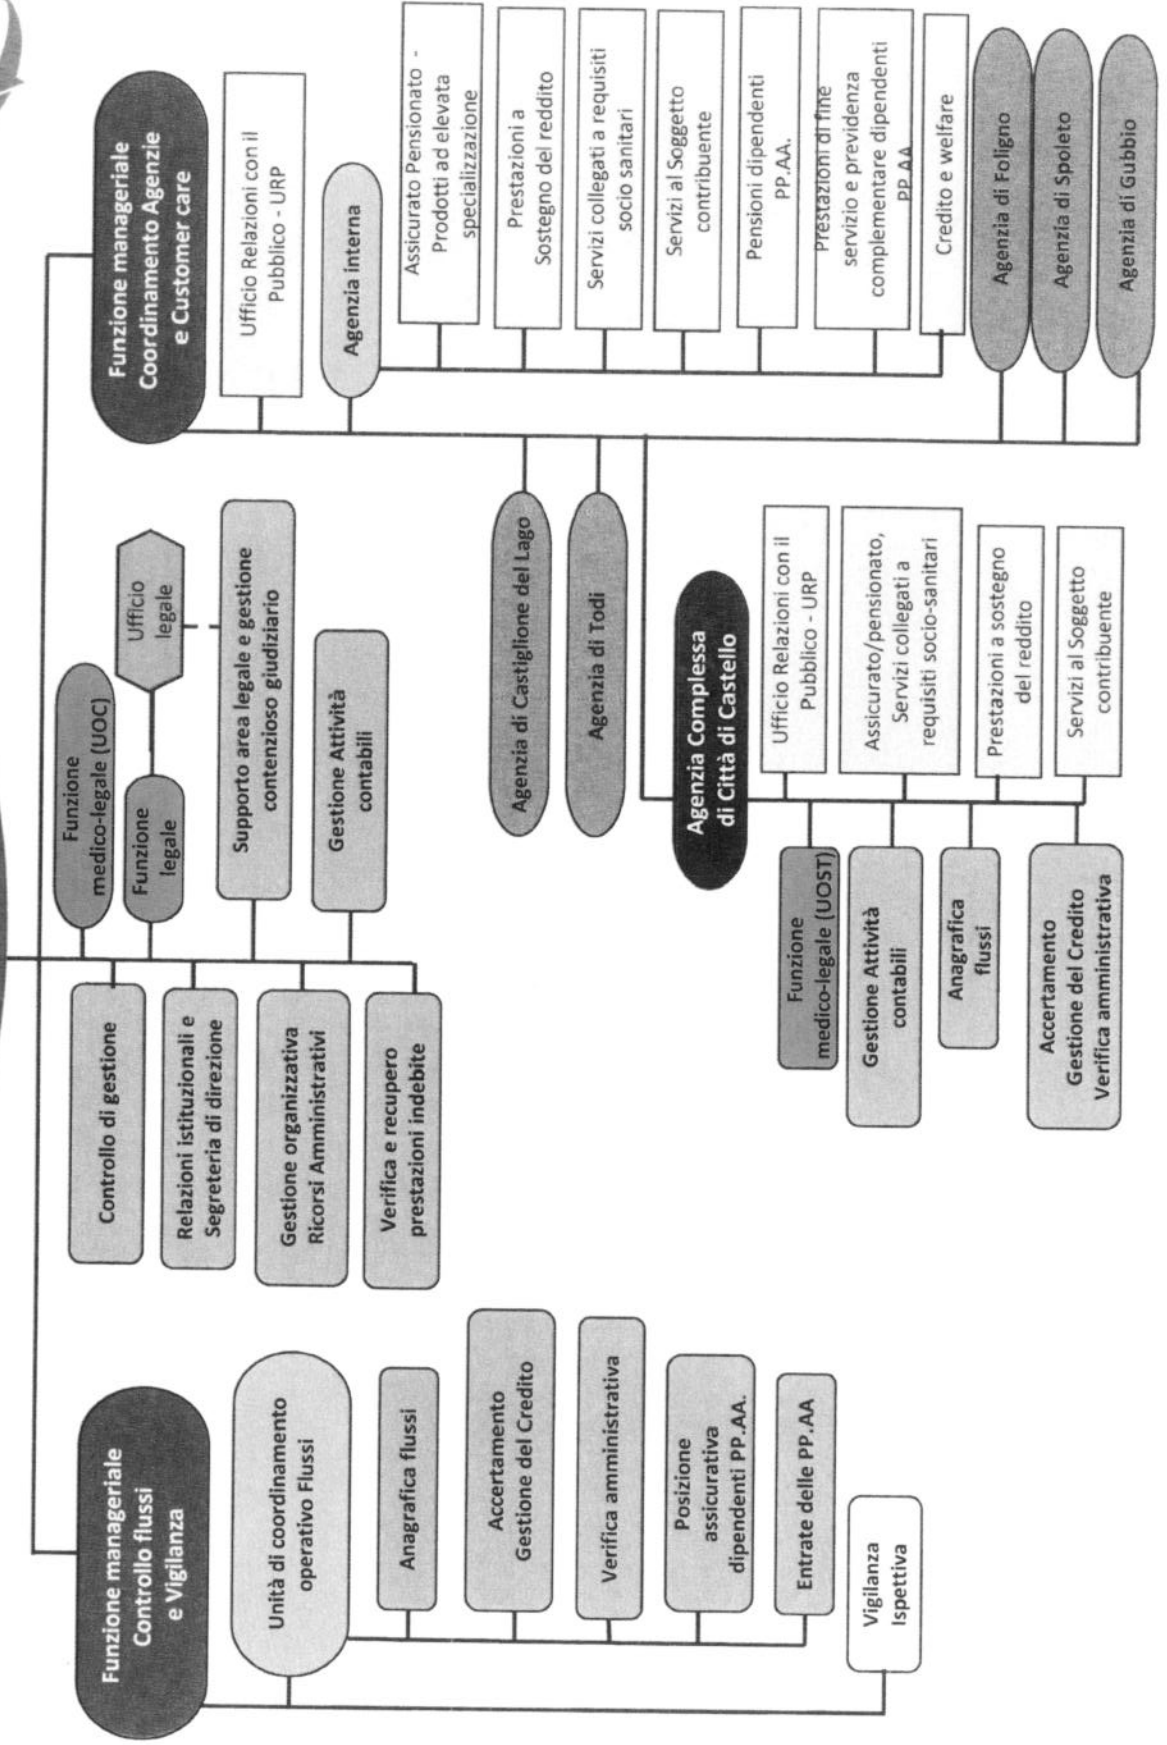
Funzione manageriale Controllo flussi e Vigilanza

Unità di coordinamento operativo Flussi

Anagrafica flussi

Accertamento Gestione del Credito

Verifica amministrativa

Posizione assicurativa dipendenti PP.AA.

Entrate delle PP.AA

Vigilanza Ispettiva

Controllo di gestione

Relazioni istituzionali e Segreteria di direzione

Gestione organizzativa Ricorsi Amministrativi

Verifica e recupero prestazioni indebite

Funzione medico-legale (UOC)

Funzione legale

Ufficio legale

Supporto area legale e gestione contenzioso giudiziario

Gestione Attività contabili

Agenzia di Castiglione del Lago

Agenzia di Todi

Agenzia Complessa di Città di Castello

Ufficio Relazioni con il Pubblico - URP

Assicurato/pensionato, Servizi collegati a requisiti socio-sanitari

Prestazioni a sostegno del reddito

Servizi al Soggetto contribuente

Funzione medico-legale (UOST)

Gestione Attività contabili

Anagrafica flussi

Accertamento Gestione del Credito Verifica amministrativa

Funzione manageriale Coordinamento Agenzie e Customer care

Ufficio Relazioni con il Pubblico - URP

Agenzia interna

Assicurato Pensionato - Prodotti ad elevata specializzazione

Prestazioni a Sostegno del reddito

Servizi collegati a requisiti socio sanitari

Servizi al Soggetto contribuente

Pensioni dipendenti PP.AA.

Prestazioni di fine servizio e previdenza complementare dipendenti PP.AA

Credito e welfare

Agenzia di Foligno

Agenzia di Spoleto

Agenzia di Gubbio